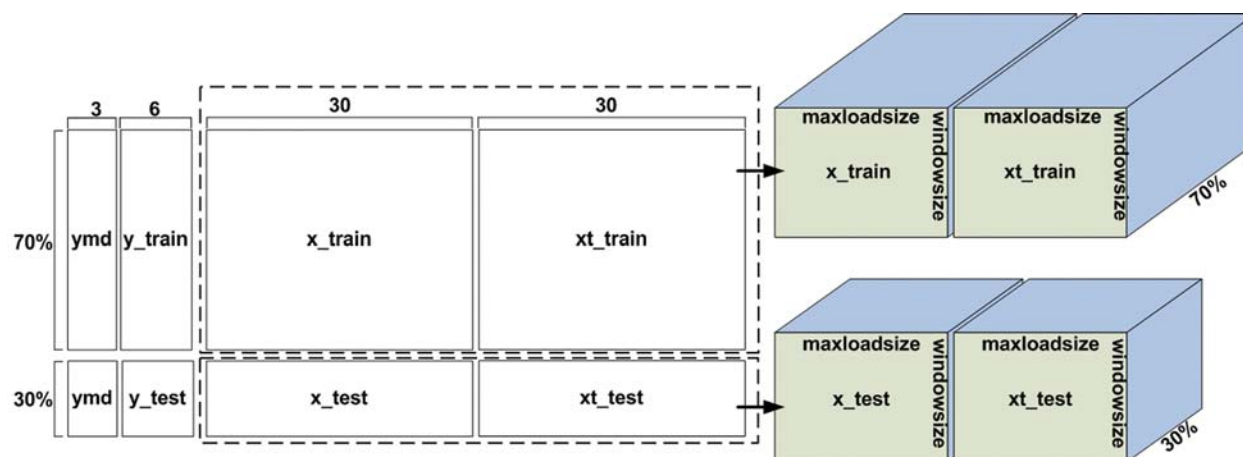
3
6
30
30
70%
ymd
y_train
x_train
xt_train
30%
ymd
y_test
x_test
xt_test
maxloadsize
windowsize
x_train
maxloadsize
windowsize
xt_train
70%
maxloadsize
windowsize
x_test
maxloadsize
windowsize
xt_test
30%